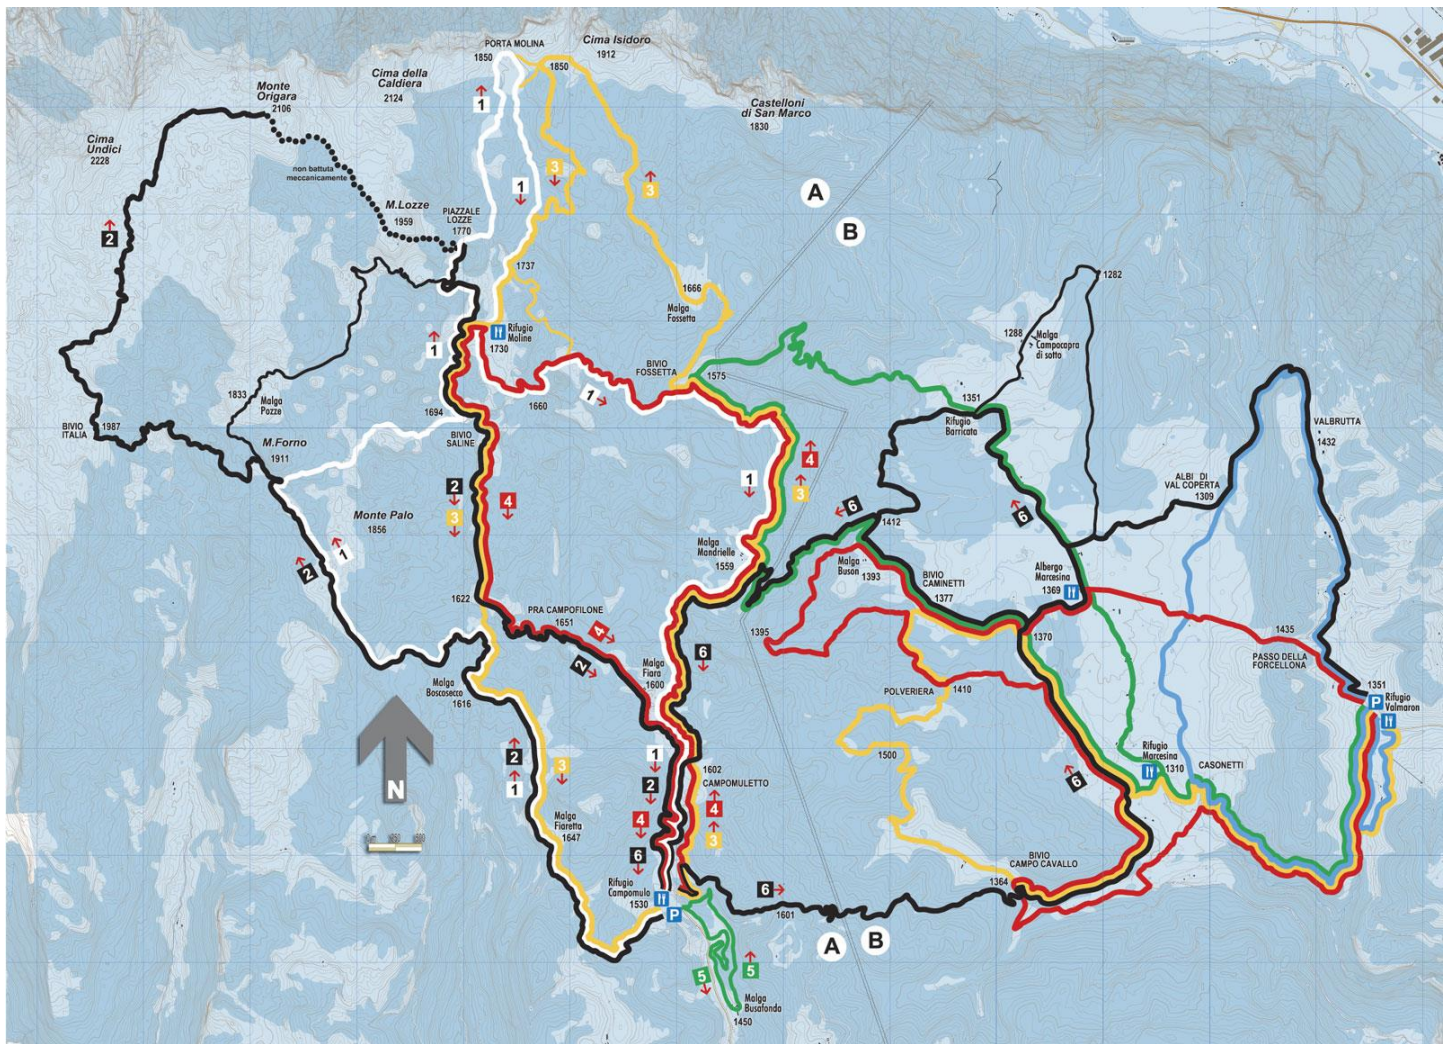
PORTA MOLINA
1850
Cima Isidoro
1912
1850
Cima della Caldiera
2124
Monte Origara
2106
Cima Undici
2228
Castelloni di San Marco
1830
non battuta meccanicamente
M.Lozze
1959
PIAZZALE LOZZE
1770
A
B
1
1
3
3
2
1737
1666
Malga Fossetta
1282
1288
Malga Campocapra di sotto
Rifugio Moline
1730
BIVIO FOSSETTA
1575
1351
1
1833
Malga Pozze
1694
1660
1
Rifugio Barricata
VALBRUTTA
1432
BIVIO ITALIA
1987
M.Forno
1911
BIVIO SALINE
4
1
3
ALBI DI VAL COPERTA
1309
2
3
4
Monte Palo
1856
6
1412
6
Malga Mandrielle
1559
Malga Buson
1393
BIVIO CAMINETTI
1377
Albergo Marcesina
1369
1
2
1622
PRA CAMPOFILONE
1651
4
1395
1370
1435
PASSO DELLA FORCELLONA
2
Malga Fiara
1600
6
1351
Rifugio Valmaron
Malga Boscosecco
1616
POLVERIERA
1410
N
1500
1
2
1
3
2
1602
CAMPOMULETTO
4
Rifugio Marcesina
1310
CASONETTI
6
Malga Fiaretta
1647
4
3
6
Rifugio Campomulo
1530
6
BIVIO CAMPO CAVALLO
1364
1601
A
B
5
5
Malga Busafonda
1450